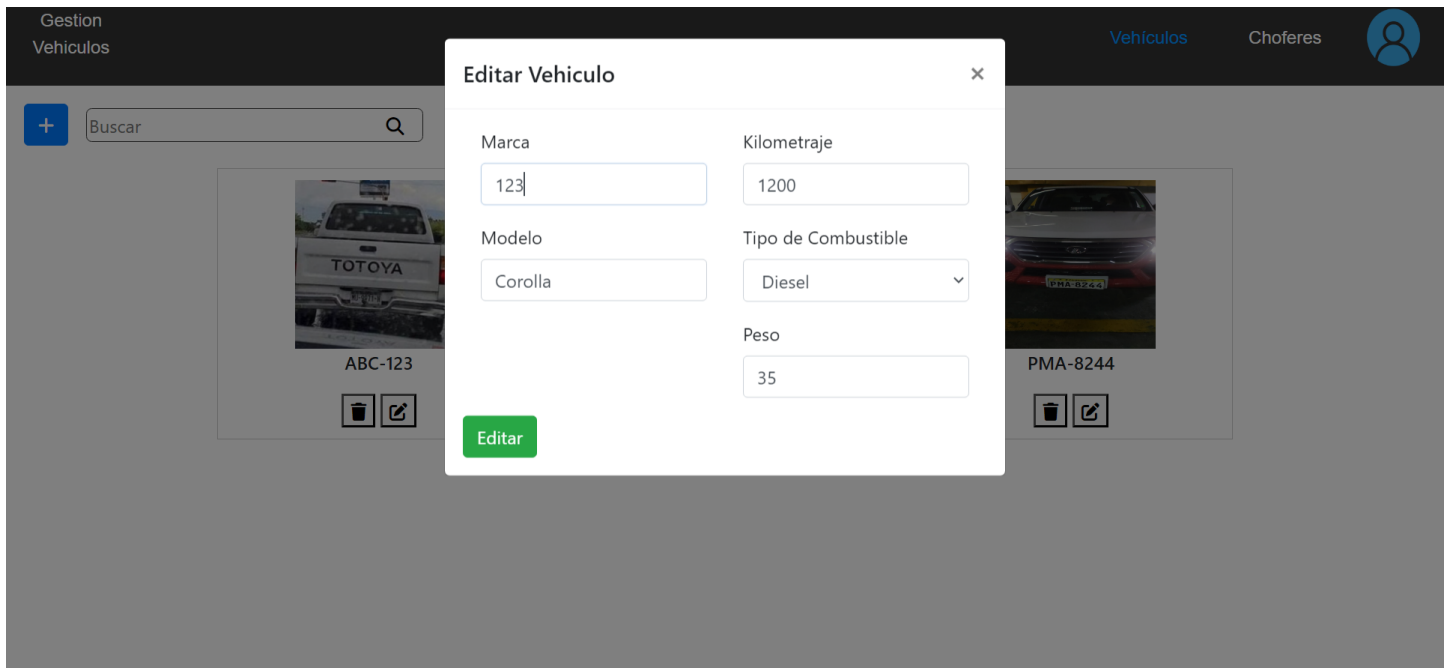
Gestion Vehiculos

Vehiculos

Choferes

+

Buscar

TOTOYA

ABC-123

PMA-8244

PMA-8244

Editar Vehiculo

×

Marca

123

Kilometraje

1200

Modelo

Corolla

Tipo de Combustible

Diesel

Peso

35

Editar